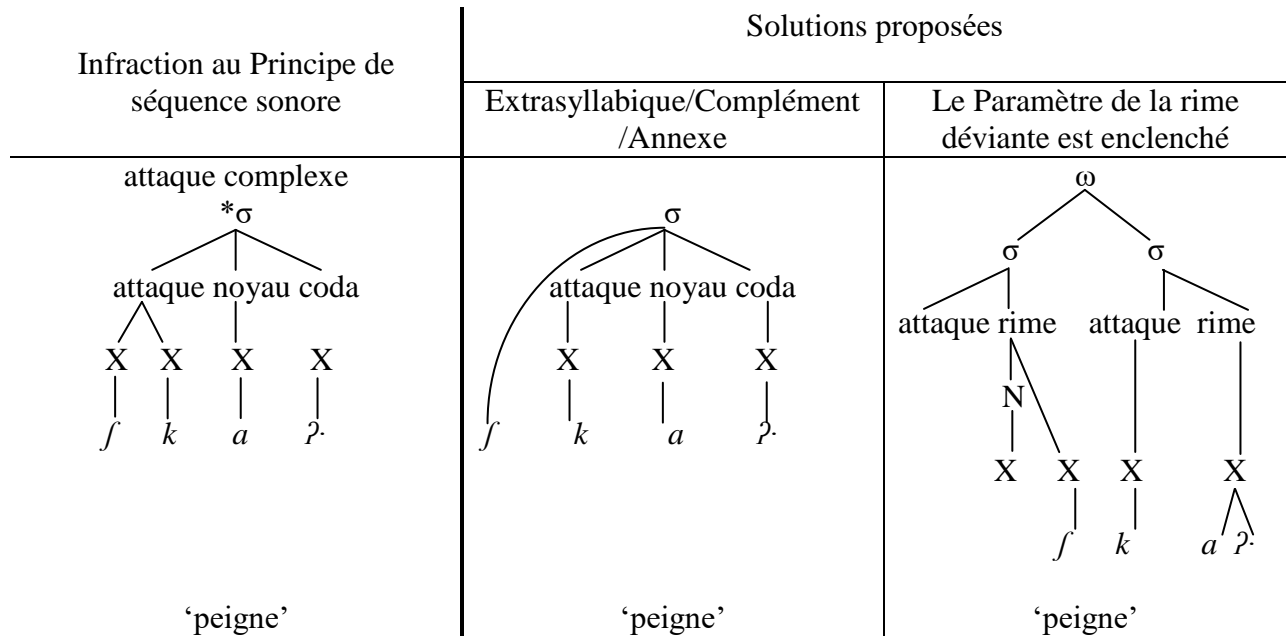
| Infraction au Principe de séquence sonore | Solutions proposées | |
|---|---|---|
| | Extrasyllabique/Complément /Annexe | Le Paramètre de la rime déviante est enclenché |
| attaque complexe *σ attaque noyau coda X X X X ʃ k a ʔ· | σ attaque noyau coda X X X ʃ k a ʔ· | ω σ σ attaque rime attaque rime N X X X X ʃ k a ʔ· |
| 'peigne' | 'peigne' | 'peigne' |